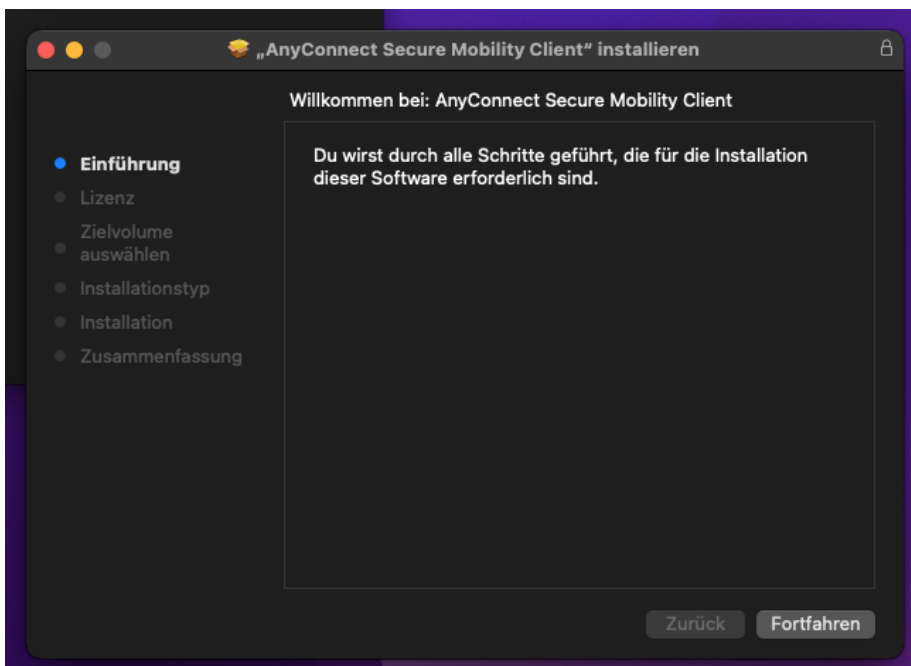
„AnyConnect Secure Mobility Client“ installieren

Willkommen bei: AnyConnect Secure Mobility Client

Einführung
Lizenz
Zielvolume auswählen
Installationstyp
Installation
Zusammenfassung

Du wirst durch alle Schritte geführt, die für die Installation dieser Software erforderlich sind.

Zurück
Fortfahren